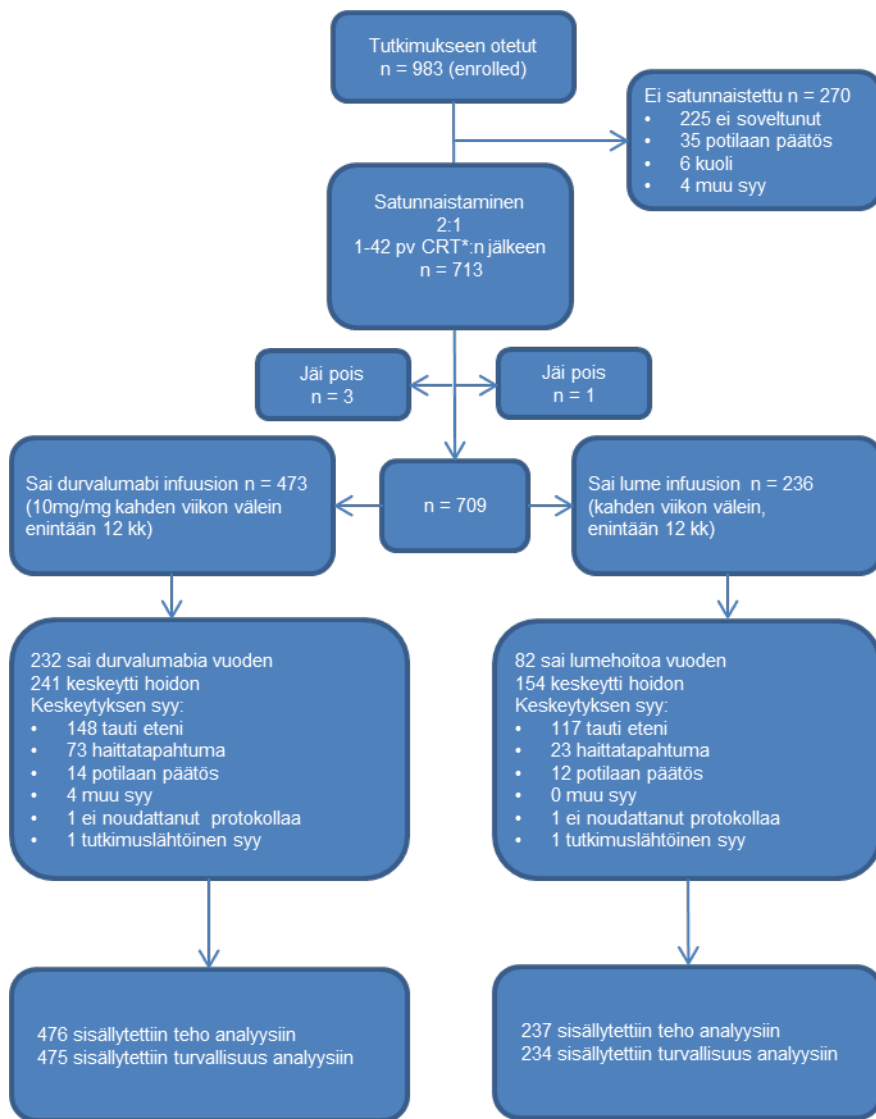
Tutkimukseen otetut
n = 983 (enrolled)

Ei satunnaistettu n = 270
• 225 ei soveltunut
• 35 potilaan päätös
• 6 kuoli
• 4 muu syy

Satunnaistaminen
2:1
1-42 pv CRT*:n jälkeen
n = 713

Jäi pois
n = 3

Jäi pois
n = 1

Sai durvalumabi infuusion n = 473 (10mg/mg kahden viikon välein enintään 12 kk)

n = 709

Sai lume infuusion n = 236 (kahden viikon välein, enintään 12 kk)

232 sai durvalumabia vuoden
241 keskeytti hoidon
Keskeytyksen syy:
• 148 tauti eteni
• 73 haittatapahtuma
• 14 potilaan päätös
• 4 muu syy
• 1 ei noudattanut protokollaa
• 1 tutkimuslähtöinen syy

82 sai lumehoitoa vuoden
154 keskeytti hoidon
Keskeytyksen syy:
• 117 tauti eteni
• 23 haittatapahtuma
• 12 potilaan päätös
• 0 muu syy
• 1 ei noudattanut protokollaa
• 1 tutkimuslähtöinen syy

476 sisällytettiin teho analyysiin
475 sisällytettiin turvallisuus analyysiin

237 sisällytettiin teho analyysiin
234 sisällytettiin turvallisuus analyysiin